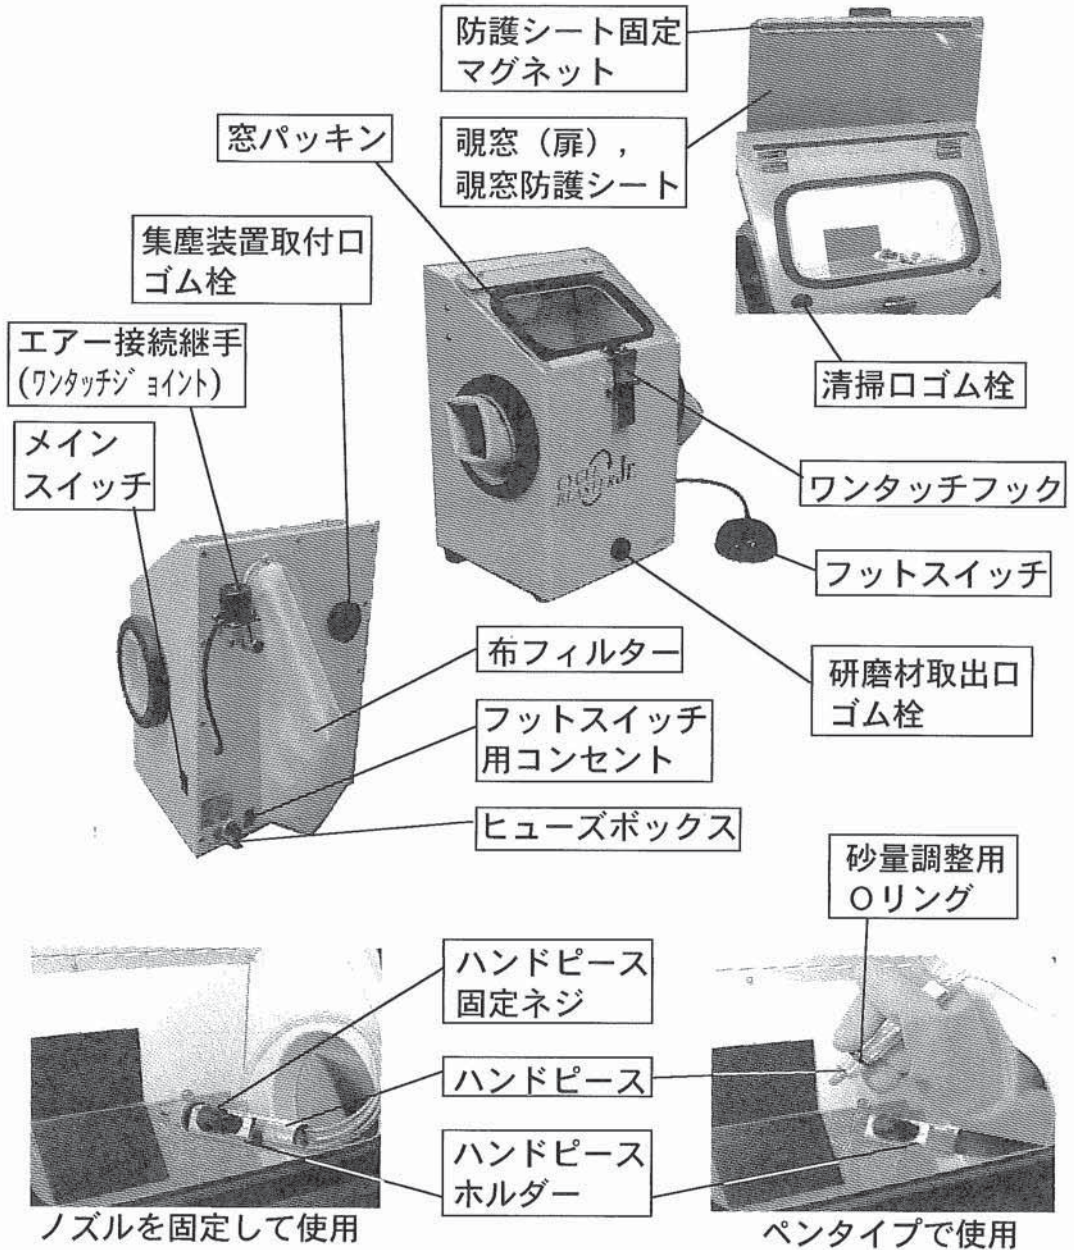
防護シート固定マグネット

窓パッキン

覗窓（扉），覗窓防護シート

集塵装置取付口ゴム栓

エアー接続継手（ﾜﾝﾀｯﾁｼﾞｮｲﾝﾄ）

メインスイッチ

清掃口ゴム栓

ワンタッチフック

フットスイッチ

布フィルター

研磨材取出口ゴム栓

フットスイッチ用コンセント

ヒューズボックス

砂量調整用Oリング

ハンドピース固定ネジ

ハンドピース

ハンドピースホルダー

ノズルを固定して使用

ペンタイプで使用